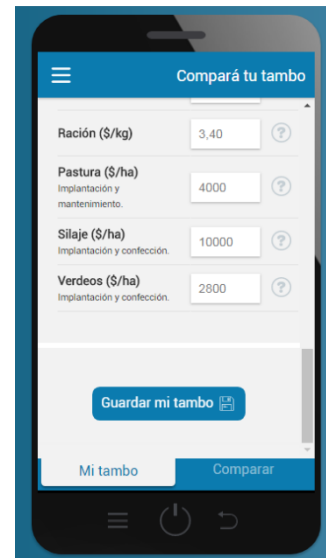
Compará tu tambo

Ración ($/kg)
3,40
?

Pastura ($/ha)
Implantación y mantenimiento.
4000
?

Silaje ($/ha)
Implantación y confección.
10000
?

Verdeos ($/ha)
Implantación y confección.
2800
?

Guardar mi tambo

Mi tambo
Comparar